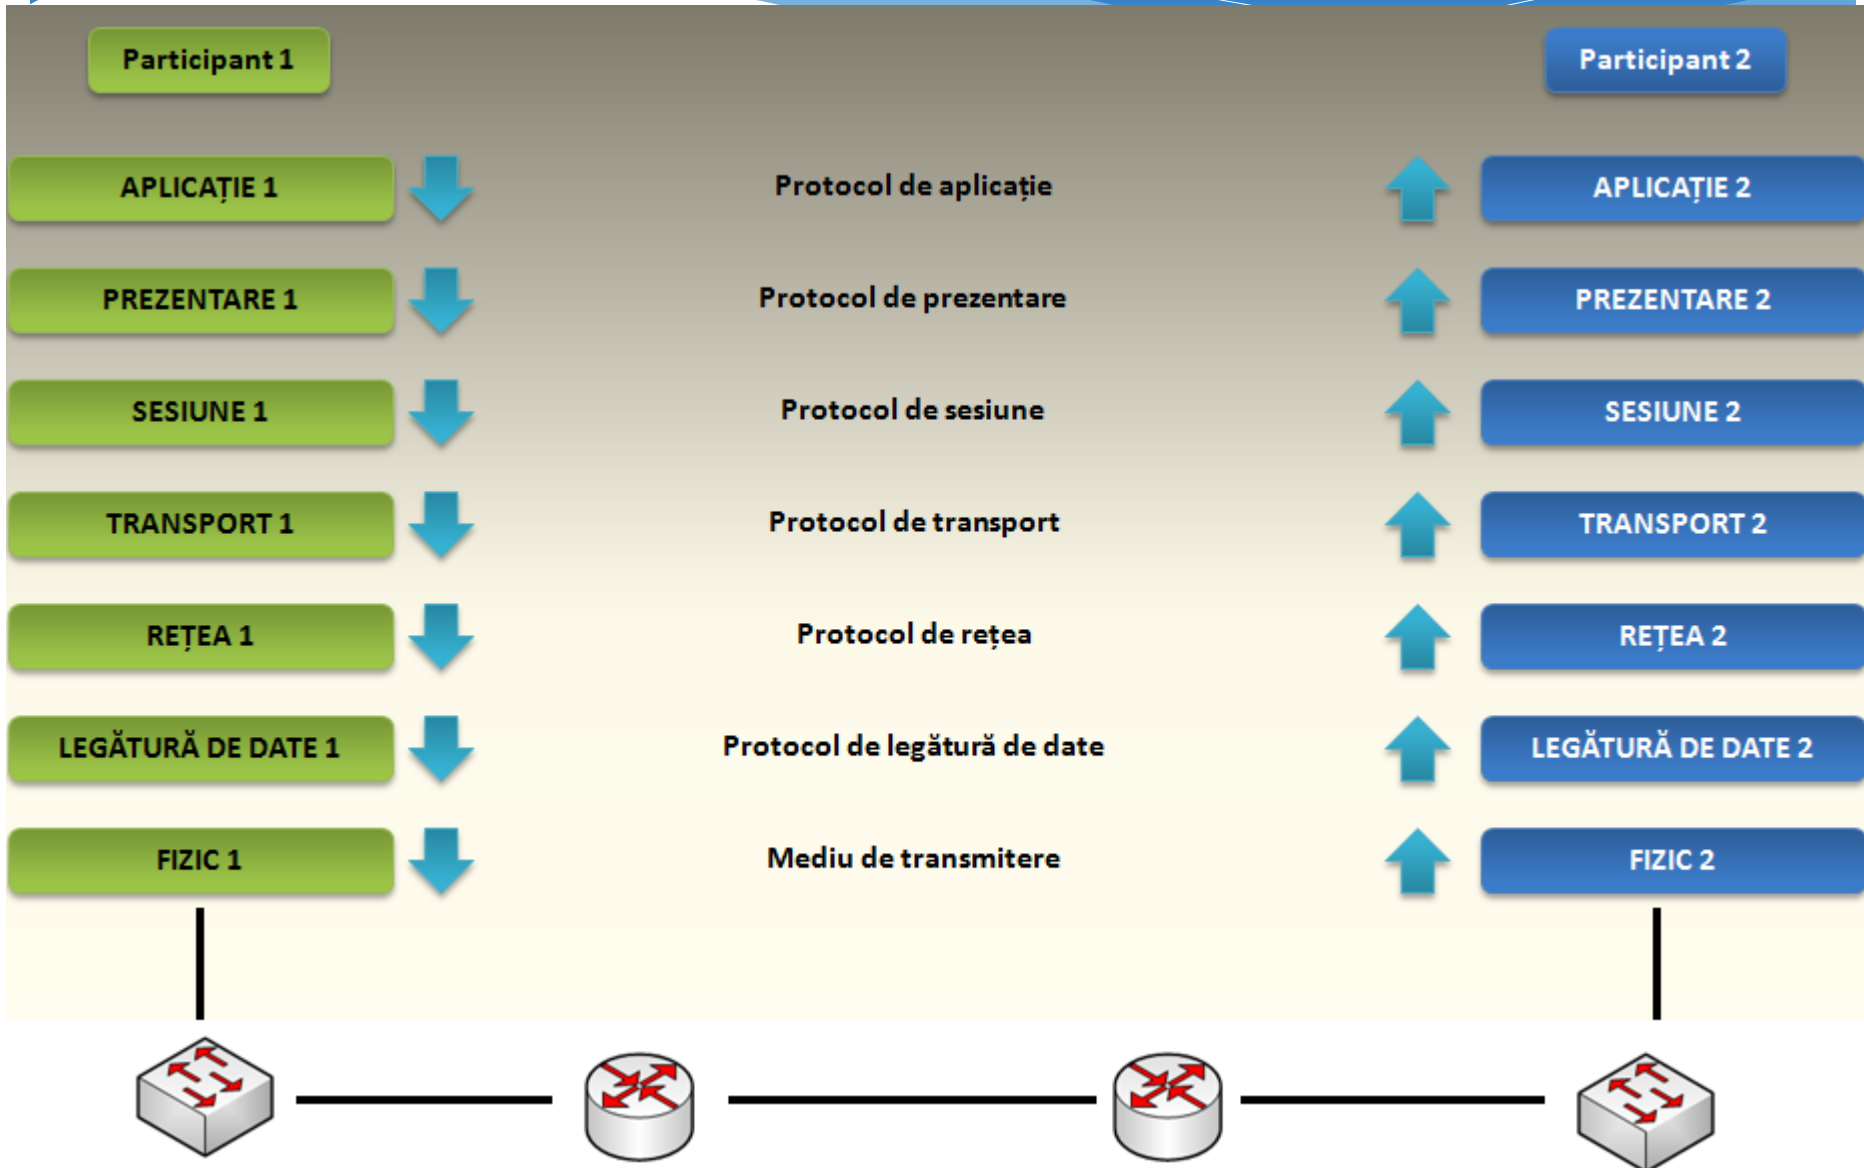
Participant 1

Participant 2

APLICAȚIE 1

Protocol de aplicație

APLICAȚIE 2

PREZENTARE 1

Protocol de prezentare

PREZENTARE 2

SESIUNE 1

Protocol de sesiune

SESIUNE 2

TRANSPORT 1

Protocol de transport

TRANSPORT 2

REȚEA 1

Protocol de rețea

REȚEA 2

LEGĂTURĂ DE DATE 1

Protocol de legătură de date

LEGĂTURĂ DE DATE 2

FIZIC 1

Mediu de transmitere

FIZIC 2